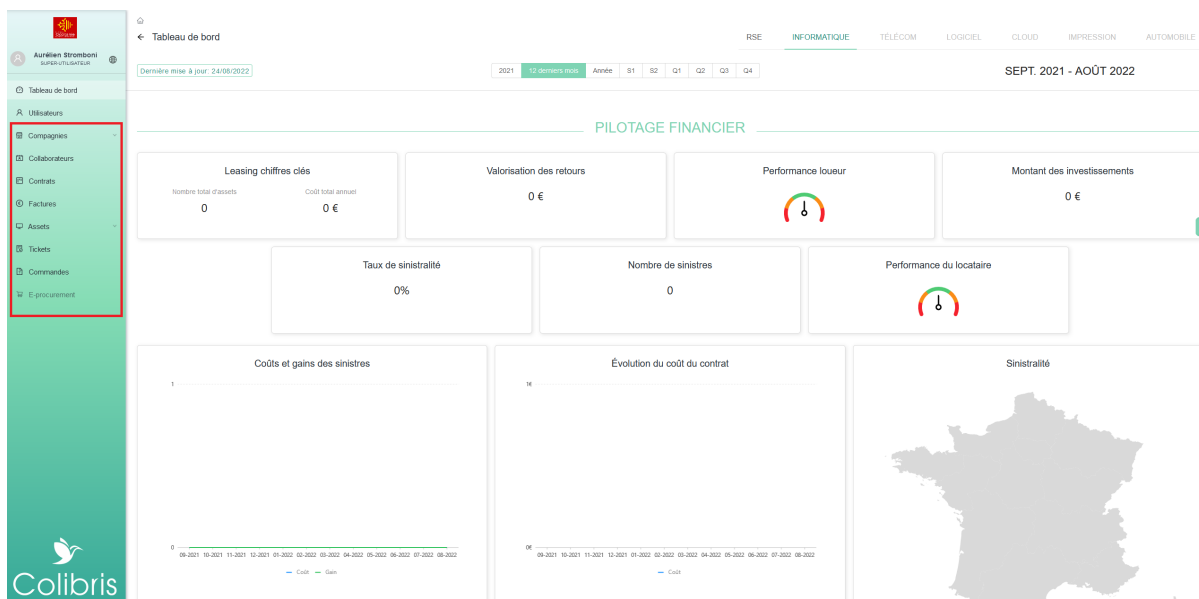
Région

Aurélien Stromboni
SUPER-UTILISATEUR

Tableau de bord
Utilisateurs
Compagnies
Collaborateurs
Contrats
Factures
Assets
Tickets
Commandes
E-procurement

Colibris

← Tableau de bord

RSE INFORMATIQUE TÉLÉCOM LOGICIEL CLOUD IMPRESSION AUTOMOBILE

Dernière mise à jour: 24/08/2022

2021 | 12 derniers mois | Année | S1 | S2 | Q1 | Q2 | Q3 | Q4

SEPT. 2021 - AOÛT 2022

PILOTAGE FINANCIER

Leasing chiffres clés
Nombre total d'assets
0
Coût total annuel
0 €

Valorisation des retours
0 €

Performance loueur

Montant des investissements
0 €

Taux de sinistralité
0%

Nombre de sinistres
0

Performance du locataire

Coûts et gains des sinistres
1
0
09-2021 10-2021 11-2021 12-2021 01-2022 02-2022 03-2022 04-2022 05-2022 06-2022 07-2022 08-2022
Coût Gain

Évolution du coût du contrat
1€
0€
09-2021 10-2021 11-2021 12-2021 01-2022 02-2022 03-2022 04-2022 05-2022 06-2022 07-2022 08-2022
Coût

Sinistralité